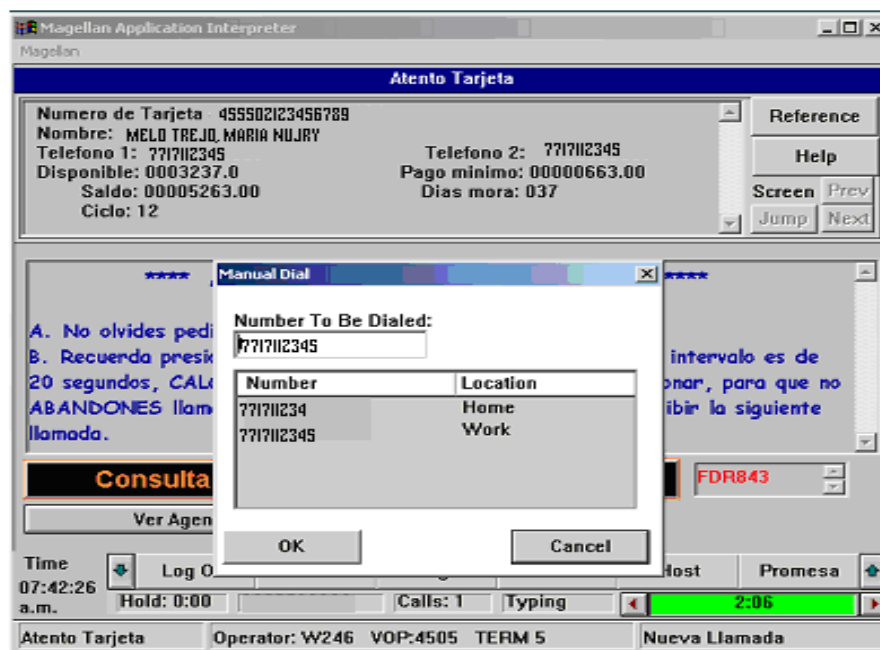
Magellan Application Interpreter
Magellan

Atento Tarjeta

Numero de Tarjeta 4555021234567890
Nombre: MELO TREJO, MARIA NUJRY
Telefono 1: 7717112345
Telefono 2: 7717112345
Disponible: 0003237.0
Pago minimo: 00000663.00
Saldo: 00005263.00
Dias mora: 037
Ciclo: 12

Reference
Help
Screen Prev
Jump Next

**** ****

A. No olvides pedi
B. Recuerda presi intervalo es de
20 segundos, CAL onar, para que no
ABANDONES llam ibir la siguiente
llamada.

Consulta
FDR843
Ver Agen

Manual Dial

Number To Be Dialed:
7717112345

| Number | Location |
|---|---|
| 771711234 | Home |
| 7717112345 | Work |

OK
Cancel

Time 07:42:26 a.m.
Log O
Host
Promesa
Hold: 0:00
Calls: 1
Typing
2:06

Atento Tarjeta
Operator: W246 VOP:4505 TERM 5
Nueva Llamada